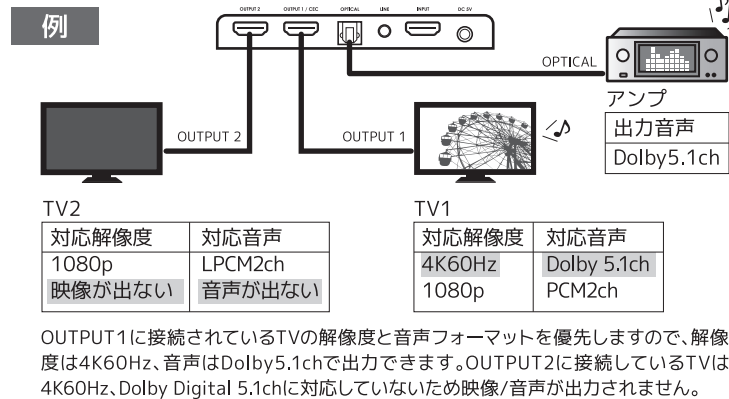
例

OUTPUT 2　OUTPUT 1 / CEC　OPTICAL　LINE　INPUT　DC 5V

OPTICAL

アンプ

| 出力音声 |
|---|
| Dolby5.1ch |

OUTPUT 2

OUTPUT 1

TV2

| 対応解像度 | 対応音声 |
|---|---|
| 1080p | LPCM2ch |
| 映像が出ない | 音声が出ない |

TV1

| 対応解像度 | 対応音声 |
|---|---|
| 4K60Hz | Dolby 5.1ch |
| 1080p | PCM2ch |

OUTPUT1に接続されているTVの解像度と音声フォーマットを優先しますので、解像度は4K60Hz、音声はDolby5.1chで出力できます。OUTPUT2に接続しているTVは4K60Hz、Dolby Digital 5.1chに対応していないため映像/音声が出力されません。